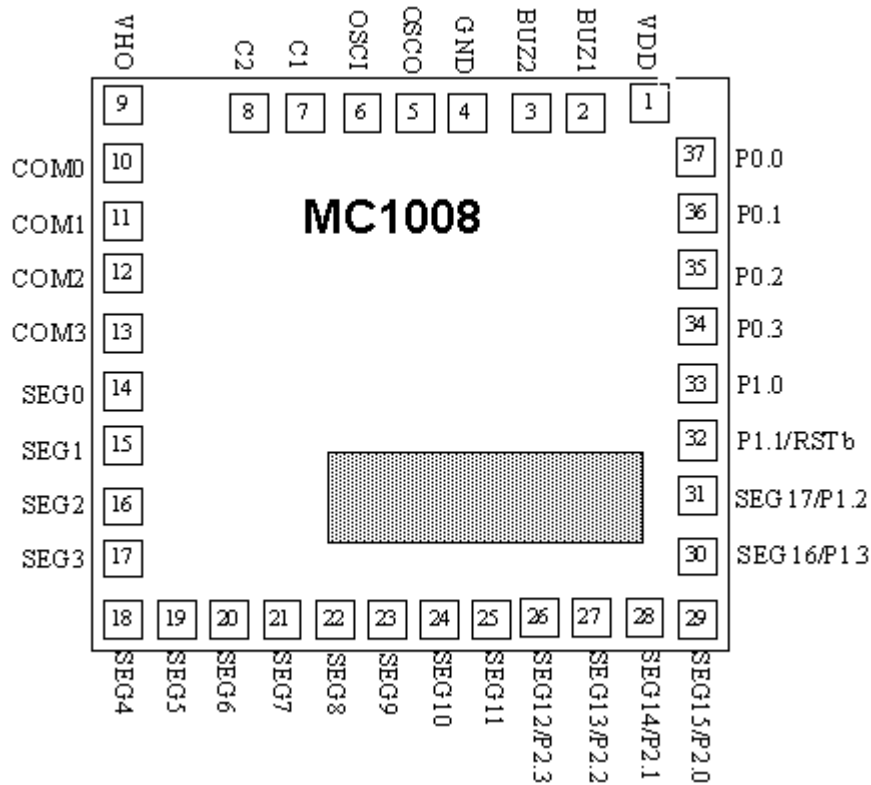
VHO C2 C1 OSCI OSCO GND BUZ2 BUZ1 VDD

9 8 7 6 5 4 3 2 1

COM0 10
COM1 11
COM2 12
COM3 13
SEG0 14
SEG1 15
SEG2 16
SEG3 17

MC1008

37 P0.0
36 P0.1
35 P0.2
34 P0.3
33 P1.0
32 P1.1/RSTb
31 SEG17/P1.2
30 SEG16/P1.3

18 19 20 21 22 23 24 25 26 27 28 29

SEG4 SEG5 SEG6 SEG7 SEG8 SEG9 SEG10 SEG11 SEG12/P2.3 SEG13/P2.2 SEG14/P2.1 SEG15/P2.0